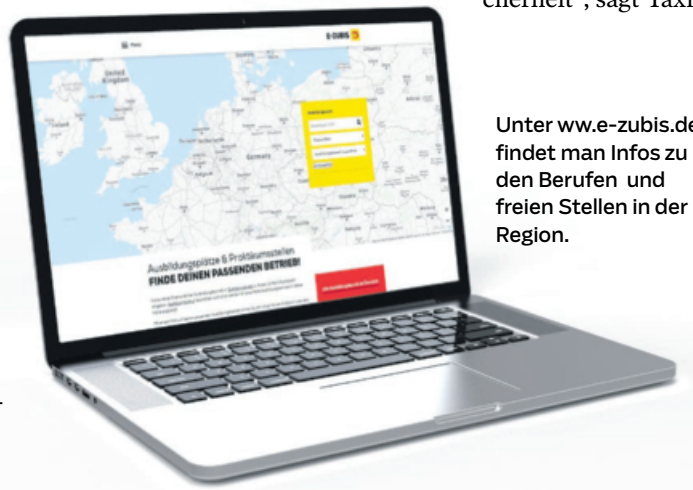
cherheit", sagt Taxi

Menu

E-ZUBIS

United Kingdom

Ireland

Germany

Ausbildungsplätze & Praktikumsstellen
FINDE DEINEN PASSENDEN BETRIEB!

Unter ww.e-zubis.de findet man Infos zu den Berufen und freien Stellen in der Region.